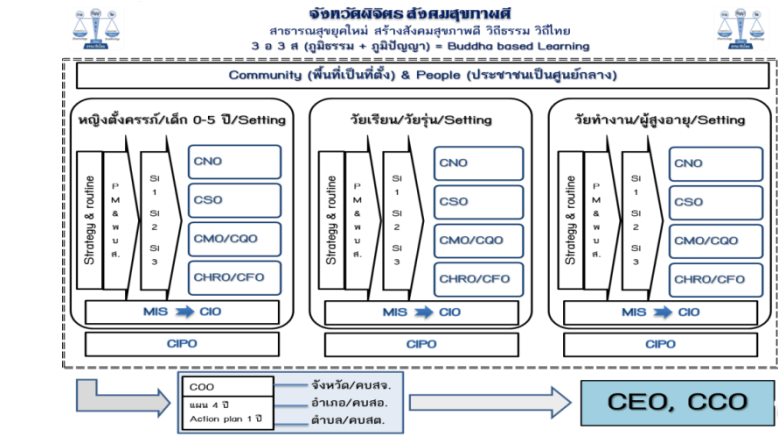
จังหวัดพิจิตร สังคมสุขภาพดี

สาธารณสุขยุคใหม่ สร้างสังคมสุขภาพดี วิถีธรรม วิถีไทย

3 อ 3 ส (ภูมิธรรม + ภูมิปัญญา) = Buddha based Learning

Community (พื้นที่เป็นที่ตั้ง) & People (ประชาชนเป็นศูนย์กลาง)

หญิงตั้งครรภ์/เด็ก 0-5 ปี/Setting

Strategy & routine

P M & พ บ ส.

Si 1 Si 2 Si 3

CNO

CSO

CMO/CQO

CHRO/CFO

MIS CIO

CIPO

วัยเรียน/วัยรุ่น/Setting

Strategy & routine

P M & พ บ ส.

Si 1 Si 2 Si 3

CNO

CSO

CMO/CQO

CHRO/CFO

MIS CIO

CIPO

วัยทำงาน/ผู้สูงอายุ/Setting

Strategy & routine

P M & พ บ ส.

Si 1 Si 2 Si 3

CNO

CSO

CMO/CQO

CHRO/CFO

MIS CIO

CIPO

COO

แผน 4 ปี

Action plan 1 ปี

จังหวัด/คบสจ.

อำเภอ/คบสอ.

ตำบล/คบสต.

CEO, CCO